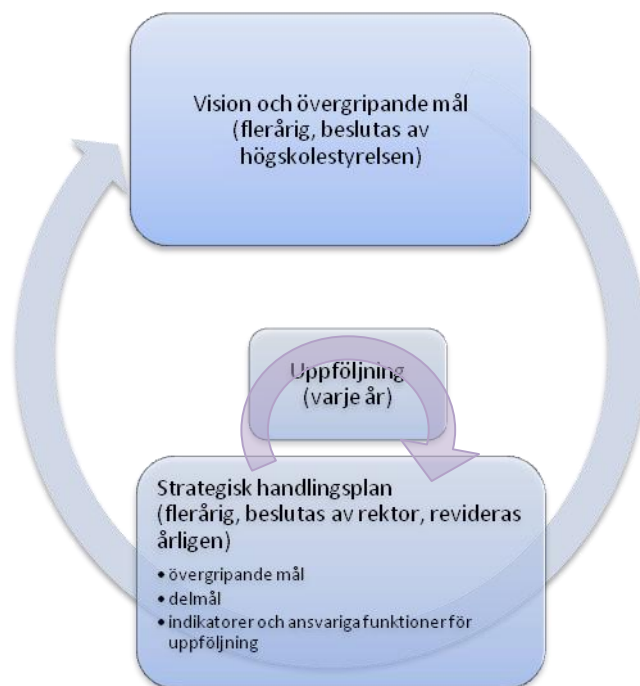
Vision och övergripande mål (flerårig, beslutas av högskolestyrelsen)

Uppföljning (varje år)

Strategisk handlingsplan (flerårig, beslutas av rektor, revideras årligen)

• övergripande mål
• delmål
• indikatorer och ansvariga funktioner för uppföljning